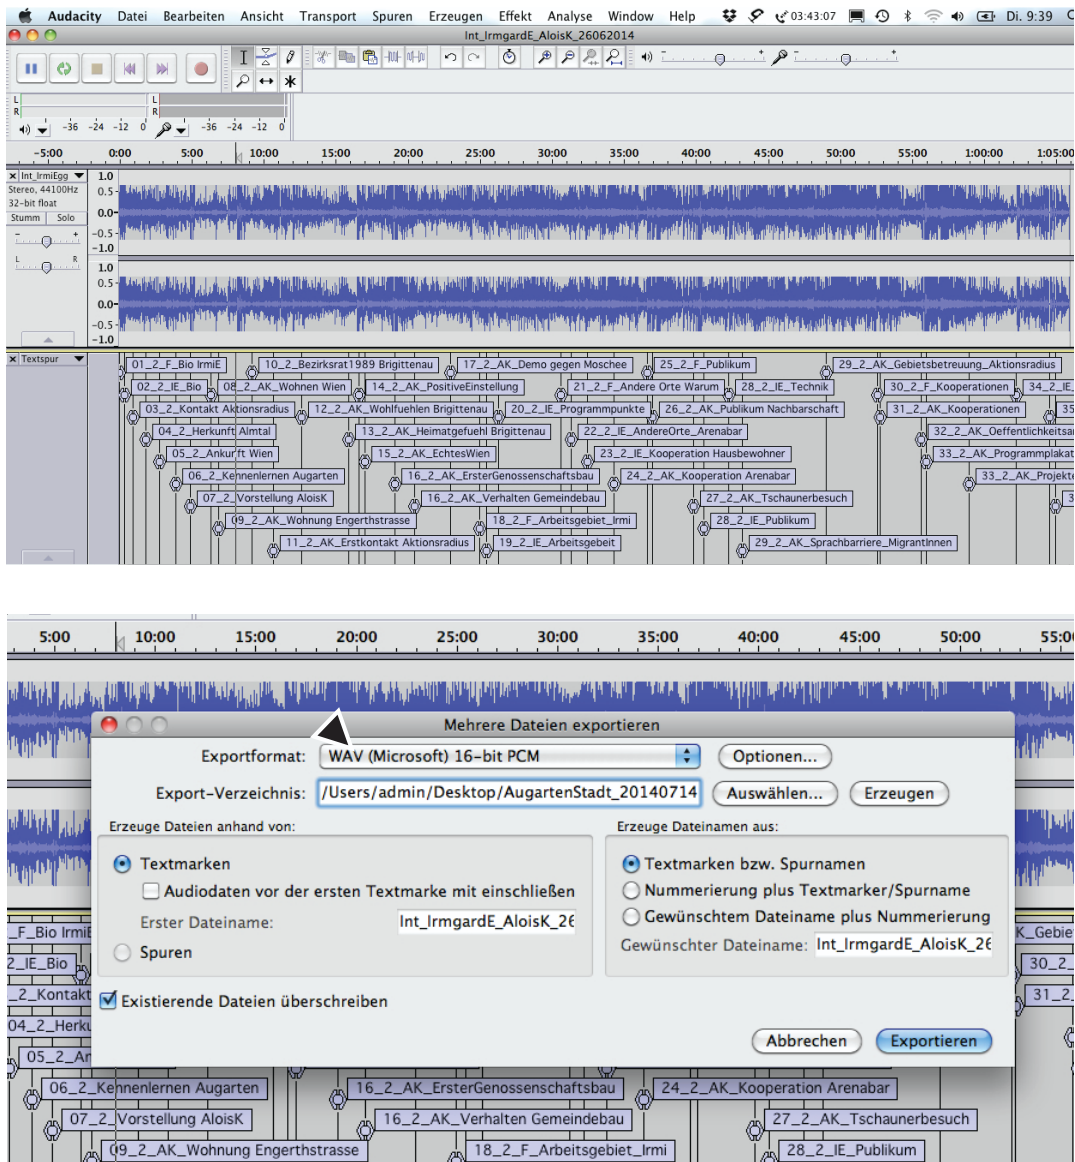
Audacity Datei Bearbeiten Ansicht Transport Spuren Erzeugen Effekt Analyse Window Help 03:43:07 Di. 9:39

Int_IrmgardE_AloisK_26062014

L R -36 -24 -12 0 -36 -24 -12 0

-5:00 0:00 5:00 10:00 15:00 20:00 25:00 30:00 35:00 40:00 45:00 50:00 55:00 1:00:00 1:05:00

Int_IrmiEgg
Stereo, 44100Hz
32-bit float
Stumm Solo

1.0 0.5- 0.0- -0.5 -1.0
1.0 0.5- 0.0- -0.5 -1.0

Textspur

01_2_F_Bio IrmiE
02_2_IE_Bio
03_2_Kontakt Aktionsradius
04_2_Herkunft Almtal
05_2_Ankurft Wien
06_2_Kennenlernen Augarten
07_2_Vorstellung AloisK
08_2_AK_Wohnen Wien
09_2_AK_Wohnung Engerthstrasse
10_2_Bezirksrat 1989 Brigittenau
11_2_AK_Erstkontakt Aktionsradius
12_2_AK_Wohlfuehlen Brigittenau
13_2_AK_Heimatgefuehl Brigittenau
14_2_AK_PositiveEinstellung
15_2_AK_EchtesWien
16_2_AK_ErsterGenossenschaftsbau
16_2_AK_Verhalten Gemeindebau
17_2_AK_Demo gegen Moschee
18_2_F_Arbeitsgebiet_Irmi
19_2_IE_Arbeitsgebeit
20_2_IE_Programmpunkte
21_2_F_Andere Orte Warum
22_2_IE_AndereOrte_Arenabar
23_2_IE_Kooperation Hausbewohner
24_2_AK_Kooperation Arenabar
25_2_F_Publikum
26_2_AK_Publikum Nachbarschaft
27_2_AK_Tschaunerbesuch
28_2_IE_Publikum
28_2_IE_Technik
29_2_AK_Gebietsbetreuung_Aktionsradius
29_2_AK_Sprachbarriere_MigrantInnen
30_2_F_Kooperationen
31_2_AK_Kooperationen
32_2_AK_Oeffentlichkeitsa
33_2_AK_Programmplakat
33_2_AK_Projekt
34_2_IE
35

5:00 10:00 15:00 20:00 25:00 30:00 35:00 40:00 45:00 50:00 55:0

Mehrere Dateien exportieren

Exportformat: WAV (Microsoft) 16-bit PCM Optionen...
Export-Verzeichnis: /Users/admin/Desktop/AugartenStadt_20140714 Auswählen... Erzeugen

Erzeuge Dateien anhand von:
Textmarken
Audiodaten vor der ersten Textmarke mit einschließen
Erster Dateiname: Int_IrmgardE_AloisK_26
Spuren

Erzeuge Dateinamen aus:
Textmarken bzw. Spurnamen
Nummerierung plus Textmarker/Spurname
Gewünschtem Dateiname plus Nummerierung
Gewünschter Dateiname: Int_IrmgardE_AloisK_26

Existierende Dateien überschreiben

Abbrechen Exportieren

_F_Bio IrmiE
2_IE_Bio
_2_Kontakt
04_2_Herku
05_2_Ar
06_2_Kennenlernen Augarten
07_2_Vorstellung AloisK
09_2_AK_Wohnung Engerthstrasse
16_2_AK_ErsterGenossenschaftsbau
16_2_AK_Verhalten Gemeindebau
18_2_F_Arbeitsgebiet_Irmi
24_2_AK_Kooperation Arenabar
27_2_AK_Tschaunerbesuch
28_2_IE_Publikum
K_Gebie
30_2
31_2